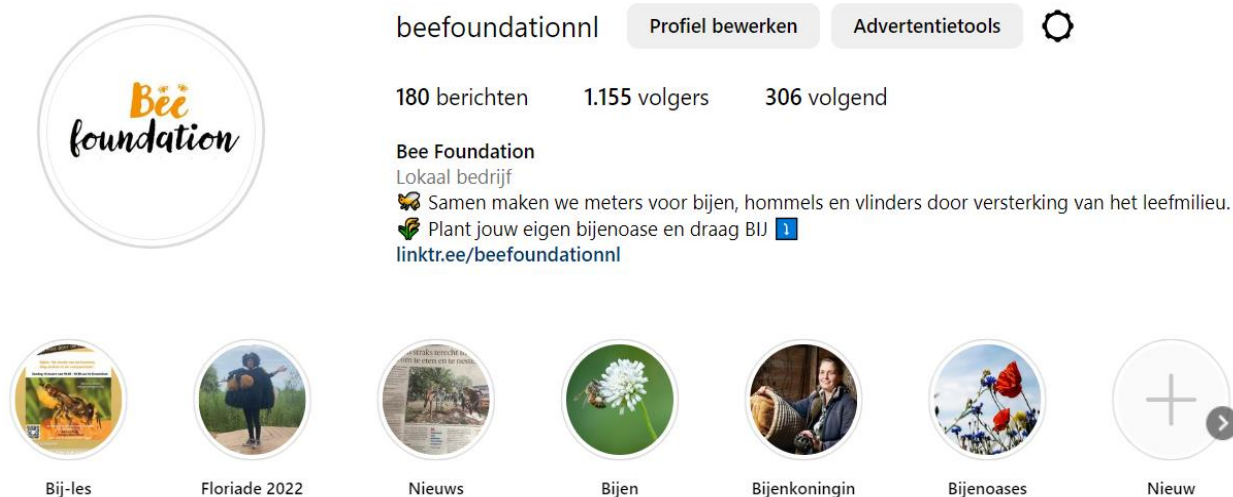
Bee foundation

beefoundationnl Profiel bewerken Advertentietools

180 berichten 1.155 volgers 306 volgend

Bee Foundation
Lokaal bedrijf
🐝 Samen maken we meters voor bijen, hommels en vlinders door versterking van het leefmilieu.
🌱 Plant jouw eigen bijenoase en draag BIJ 1️⃣
linktr.ee/beefoundationnl

Bij-les Floriade 2022 Nieuws Bijen Bijenkoningin Bijenoases Nieuw